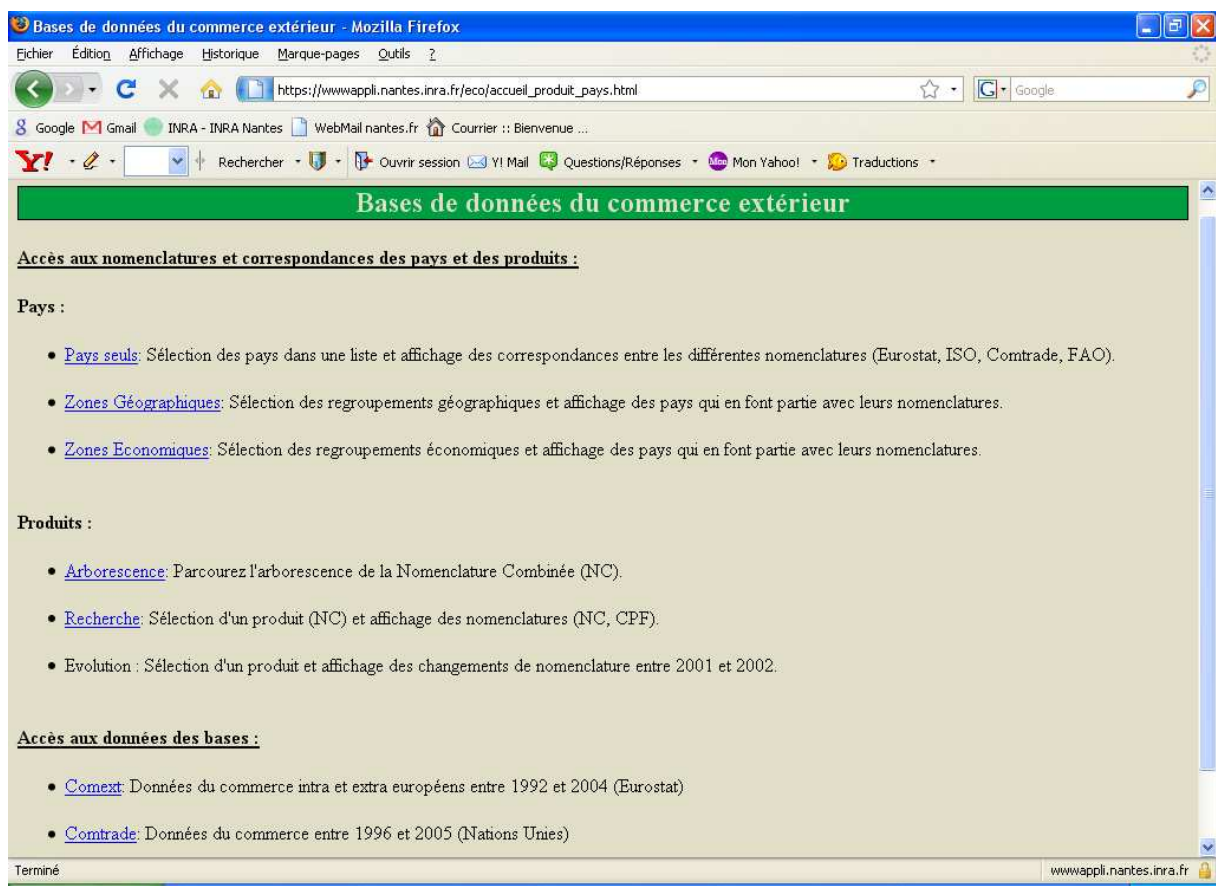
Bases de données du commerce extérieur - Mozilla Firefox

Fichier Édition Affichage Historique Marque-pages Outils ?

https://wwwappli.nantes.inra.fr/eco/accueil_produit_pays.html

Google

Google Gmail INRA - INRA Nantes WebMail nantes.fr Courrier :: Bienvenue ...

Y! Rechercher Ouvrir session Y! Mail Questions/Réponses Mon Yahoo! Traductions

Bases de données du commerce extérieur

Accès aux nomenclatures et correspondances des pays et des produits :

Pays :

• Pays seuls: Sélection des pays dans une liste et affichage des correspondances entre les différentes nomenclatures (Eurostat, ISO, Comtrade, FAO).

• Zones Géographiques: Sélection des regroupements géographiques et affichage des pays qui en font partie avec leurs nomenclatures.

• Zones Economiques: Sélection des regroupements économiques et affichage des pays qui en font partie avec leurs nomenclatures.

Produits :

• Arborescence: Parcourez l'arborescence de la Nomenclature Combinée (NC).

• Recherche: Sélection d'un produit (NC) et affichage des nomenclatures (NC, CPF).

• Evolution : Sélection d'un produit et affichage des changements de nomenclature entre 2001 et 2002.

Accès aux données des bases :

• Comext: Données du commerce intra et extra européens entre 1992 et 2004 (Eurostat)

• Comtrade: Données du commerce entre 1996 et 2005 (Nations Unies)

Terminé

wwwappli.nantes.inra.fr